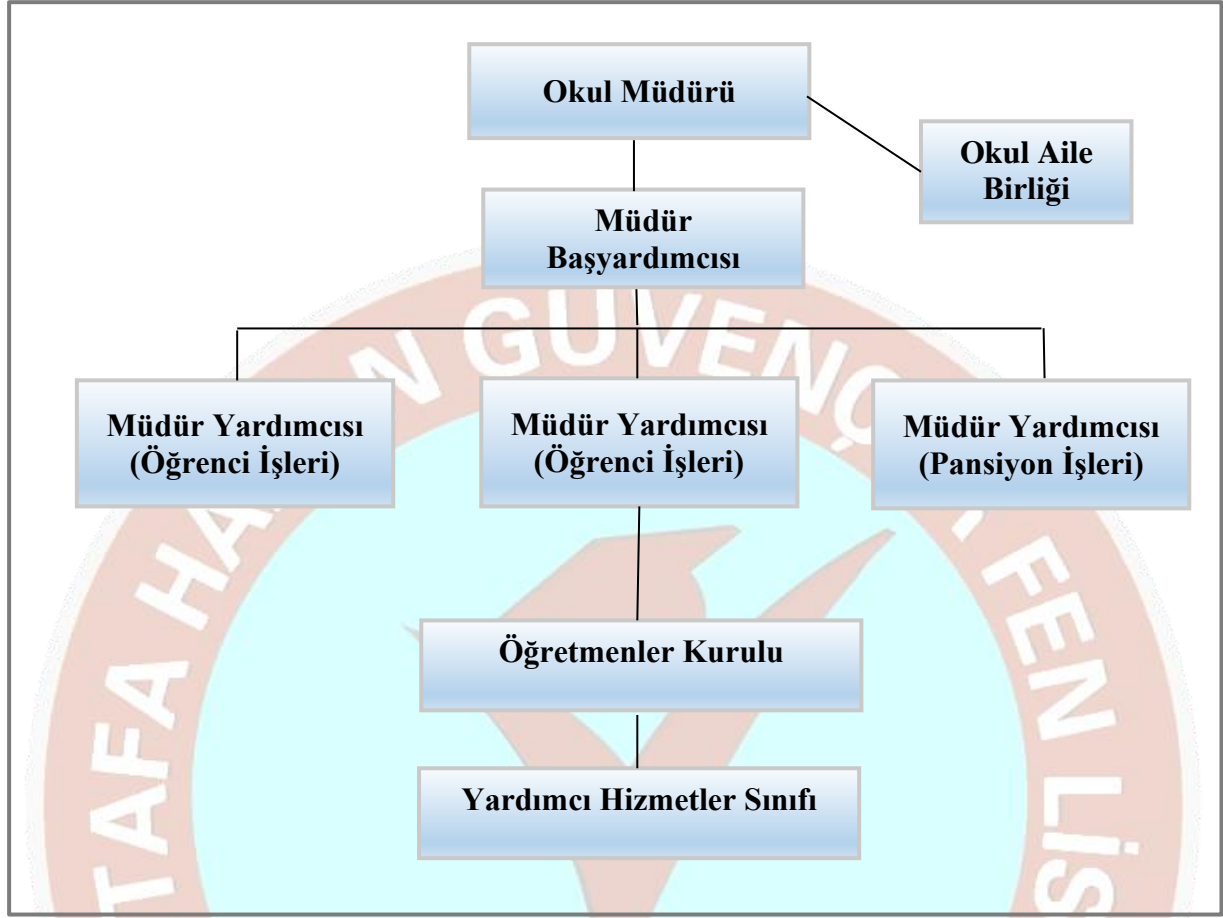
Okul Müdürü

Okul Aile Birliği

Müdür Başyardımcısı

Müdür Yardımcısı (Öğrenci İşleri)

Müdür Yardımcısı (Öğrenci İşleri)

Müdür Yardımcısı (Pansiyon İşleri)

Öğretmenler Kurulu

Yardımcı Hizmetler Sınıfı

TAFA HA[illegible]N GUVENÇ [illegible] FEN LİS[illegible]